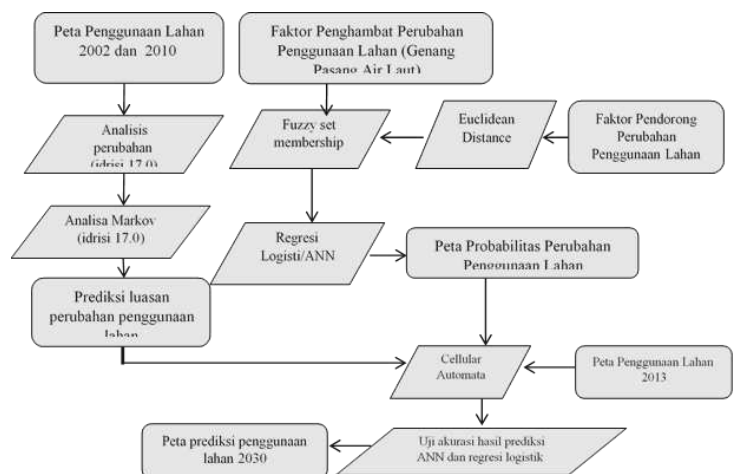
Peta Penggunaan Lahan 2002 dan 2010

Faktor Penghambat Perubahan Penggunaan Lahan (Genang Pasang Air Laut)

Analisis perubahan (idrisi 17.0)

Fuzzy set membership

Euclidean Distance

Faktor Pendorong Perubahan Penggunaan Lahan

Analisa Markov (idrisi 17.0)

Regresi Logisti/ANN

Peta Probabilitas Perubahan Penggunaan Lahan

Prediksi luasan perubahan penggunaan lahan

Cellular Automata

Peta Penggunaan Lahan 2013

Peta prediksi penggunaan lahan 2030

Uji akurasi hasil prediksi ANN dan regresi logistik